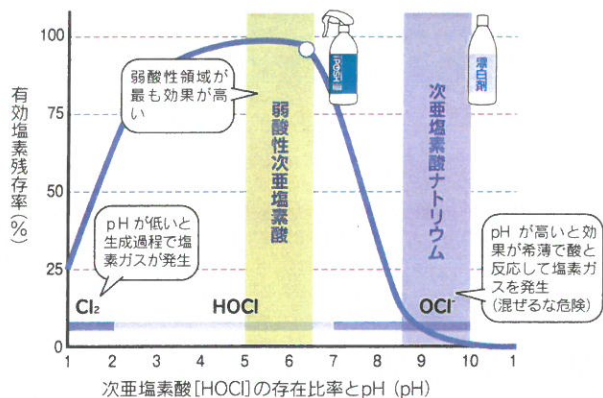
有効塩素残存率(%)

100
75
50
25
0

弱酸性領域が最も効果が高い

弱酸性次亜塩素酸

次亜塩素酸ナトリウム

漂白剤

pHが低いと生成過程で塩素ガスが発生

pHが高いと効果が希薄で酸と反応して塩素ガスを発生(混ぜるな危険)

$Cl_2$
HOCl
$OCl^-$

1 2 3 4 5 6 7 8 9 10 1

次亜塩素酸[HOCl]の存在比率とpH (pH)